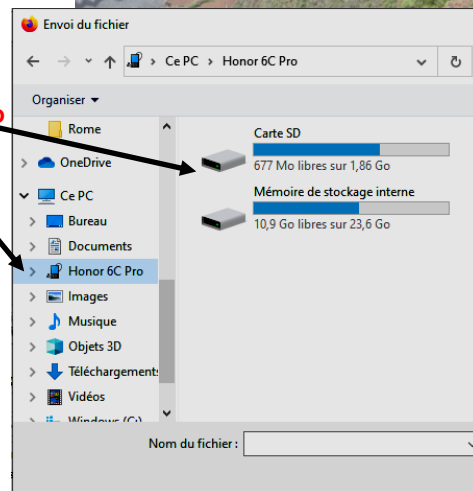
Envoi du fichier

Ce PC › Honor 6C Pro

Organiser ▾

Rome
OneDrive
Ce PC
Bureau
Documents
Honor 6C Pro
Images
Musique
Objets 3D
Téléchargements
Vidéos
Windows (C:)

Carte SD
677 Mo libres sur 1,86 Go

Mémoire de stockage interne
10,9 Go libres sur 23,6 Go

Nom du fichier :